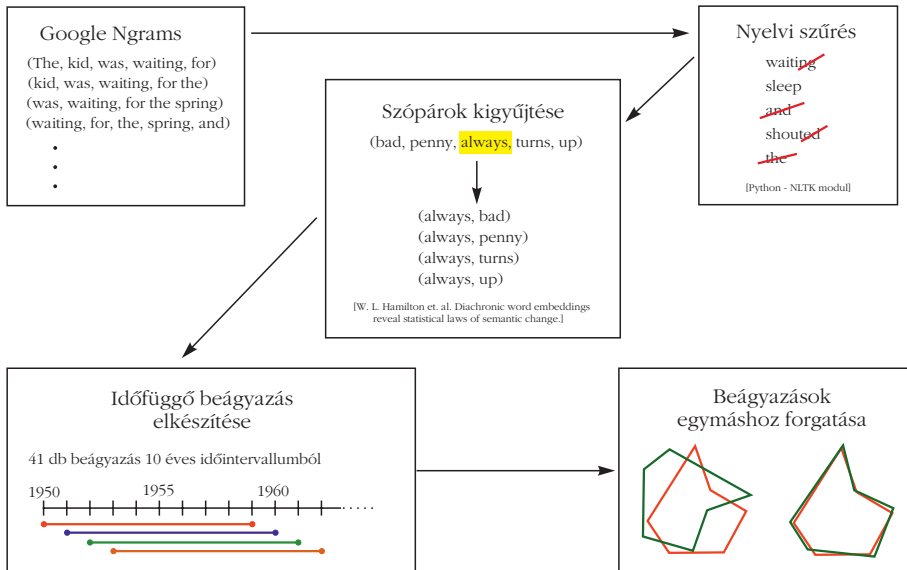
Google Ngrams

(The, kid, was, waiting, for)
(kid, was, waiting, for the)
(was, waiting, for the spring)
(waiting, for, the, spring, and)
•
•
•

Nyelvi szűrés

waiting
sleep
and
shouted
the

[Python - NLTK modul]

Szópárok kigyűjtése

(bad, penny, always, turns, up)

(always, bad)
(always, penny)
(always, turns)
(always, up)

[W. L. Hamilton et. al. Diachronic word embeddings reveal statistical laws of semantic change.]

Időfüggő beágyazás elkészítése

41 db beágyazás 10 éves időintervallumból

1950 1955 1960

Beágyazások egymáshoz forgatása